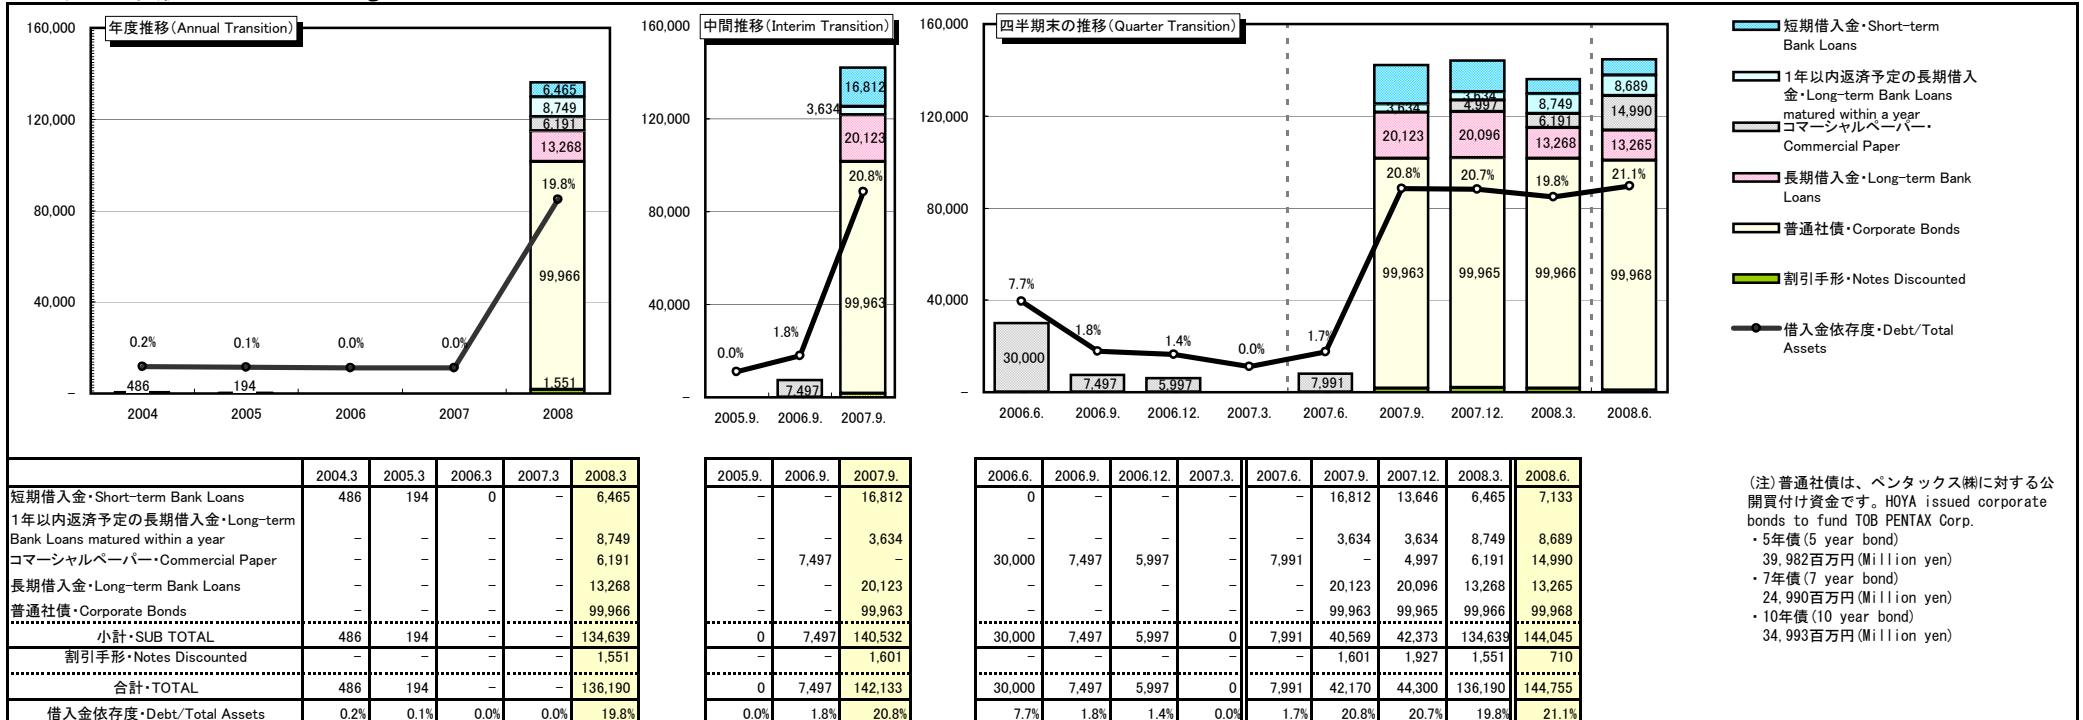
年度推移(Annual Transition)

160,000
120,000
80,000
40,000
–

0.2% 0.1% 0.0% 0.0% 19.8%
486 194 1,551 99,966 13,268 6,191 8,749 6,465

2004 2005 2006 2007 2008

中間推移(Interim Transition)

160,000
120,000
80,000
40,000
–

0.0% 1.8% 20.8%
7,497 99,963 20,123 3,634 16,812

2005.9. 2006.9. 2007.9.

四半期末の推移(Quarter Transition)

160,000
120,000
80,000
40,000
–

7.7% 1.8% 1.4% 0.0% 1.7% 20.8% 20.7% 19.8% 21.1%
30,000 7,497 5,997 7,991
99,963 99,965 99,966 99,968
20,123 20,096 13,268 13,265
3,634 4,997 6,191 14,990
3,634 8,749 8,689

2006.6. 2006.9. 2006.12. 2007.3. 2007.6. 2007.9. 2007.12. 2008.3. 2008.6.

短期借入金・Short-term Bank Loans
1年以内返済予定の長期借入金・Long-term Bank Loans matured within a year
コマーシャルペーパー・Commercial Paper
長期借入金・Long-term Bank Loans
普通社債・Corporate Bonds
割引手形・Notes Discounted
借入金依存度・Debt/Total Assets

| | 2004.3 | 2005.3 | 2006.3 | 2007.3 | 2008.3 |
|---|---|---|---|---|---|
| 短期借入金・Short-term Bank Loans | 486 | 194 | 0 | – | 6,465 |
| 1年以内返済予定の長期借入金・Long-term Bank Loans matured within a year | – | – | – | – | 8,749 |
| コマーシャルペーパー・Commercial Paper | – | – | – | – | 6,191 |
| 長期借入金・Long-term Bank Loans | – | – | – | – | 13,268 |
| 普通社債・Corporate Bonds | – | – | – | – | 99,966 |
| 小計・SUB TOTAL | 486 | 194 | – | – | 134,639 |
| 割引手形・Notes Discounted | – | – | – | – | 1,551 |
| 合計・TOTAL | 486 | 194 | – | – | 136,190 |
| 借入金依存度・Debt/Total Assets | 0.2% | 0.1% | 0.0% | 0.0% | 19.8% |

| 2005.9. | 2006.9. | 2007.9. |
|---|---|---|
| – | – | 16,812 |
| – | – | 3,634 |
| – | 7,497 | – |
| – | – | 20,123 |
| – | – | 99,963 |
| 0 | 7,497 | 140,532 |
| – | – | 1,601 |
| 0 | 7,497 | 142,133 |
| 0.0% | 1.8% | 20.8% |

| 2006.6. | 2006.9. | 2006.12. | 2007.3. | 2007.6. | 2007.9. | 2007.12. | 2008.3. | 2008.6. |
|---|---|---|---|---|---|---|---|---|
| 0 | – | – | – | – | 16,812 | 13,646 | 6,465 | 7,133 |
| – | – | – | – | – | 3,634 | 3,634 | 8,749 | 8,689 |
| 30,000 | 7,497 | 5,997 | – | 7,991 | – | 4,997 | 6,191 | 14,990 |
| – | – | – | – | – | 20,123 | 20,096 | 13,268 | 13,265 |
| – | – | – | – | – | 99,963 | 99,965 | 99,966 | 99,968 |
| 30,000 | 7,497 | 5,997 | 0 | 7,991 | 40,569 | 42,373 | 134,639 | 144,045 |
| – | – | – | – | – | 1,601 | 1,927 | 1,551 | 710 |
| 30,000 | 7,497 | 5,997 | 0 | 7,991 | 42,170 | 44,300 | 136,190 | 144,755 |
| 7.7% | 1.8% | 1.4% | 0.0% | 1.7% | 20.8% | 20.7% | 19.8% | 21.1% |

(注)普通社債は、ペンタックス㈱に対する公開買付け資金です。HOYA issued corporate bonds to fund TOB PENTAX Corp.
・5年債(5 year bond) 39,982百万円(Million yen)
・7年債(7 year bond) 24,990百万円(Million yen)
・10年債(10 year bond) 34,993百万円(Million yen)